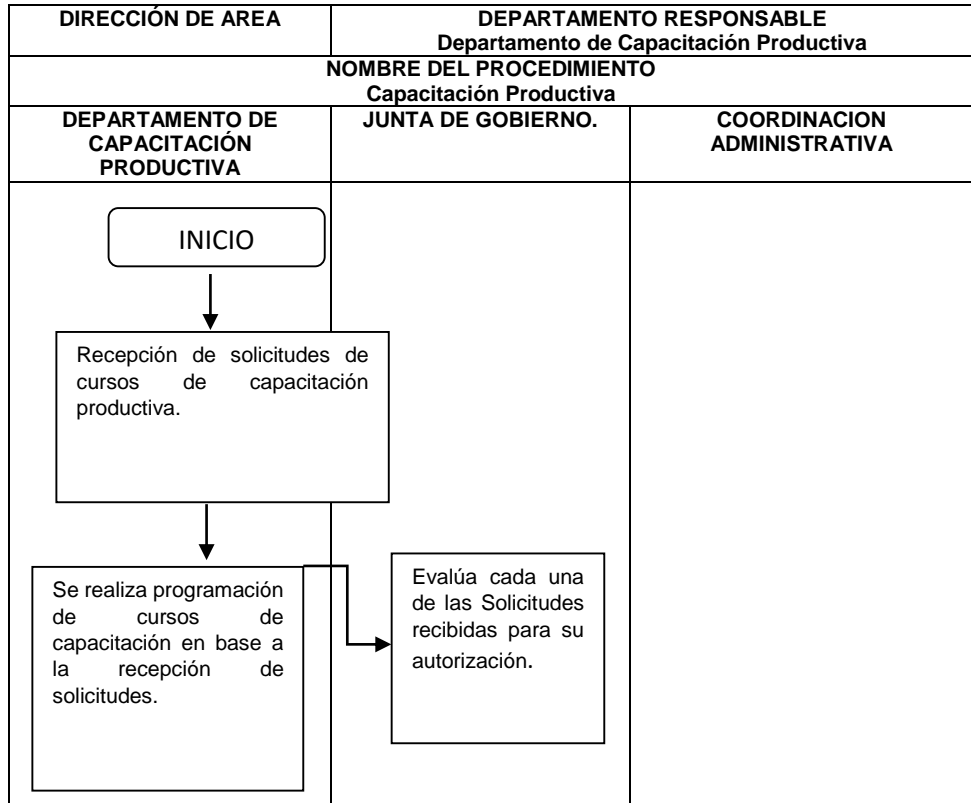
| DIRECCIÓN DE AREA | DEPARTAMENTO RESPONSABLE Departamento de Capacitación Productiva | |
|---|---|---|
| NOMBRE DEL PROCEDIMIENTO Capacitación Productiva | | |
| DEPARTAMENTO DE CAPACITACIÓN PRODUCTIVA | JUNTA DE GOBIERNO. | COORDINACION ADMINISTRATIVA |

INICIO

Recepción de solicitudes de cursos de capacitación productiva.

Se realiza programación de cursos de capacitación en base a la recepción de solicitudes.

Evalúa cada una de las Solicitudes recibidas para su autorización.